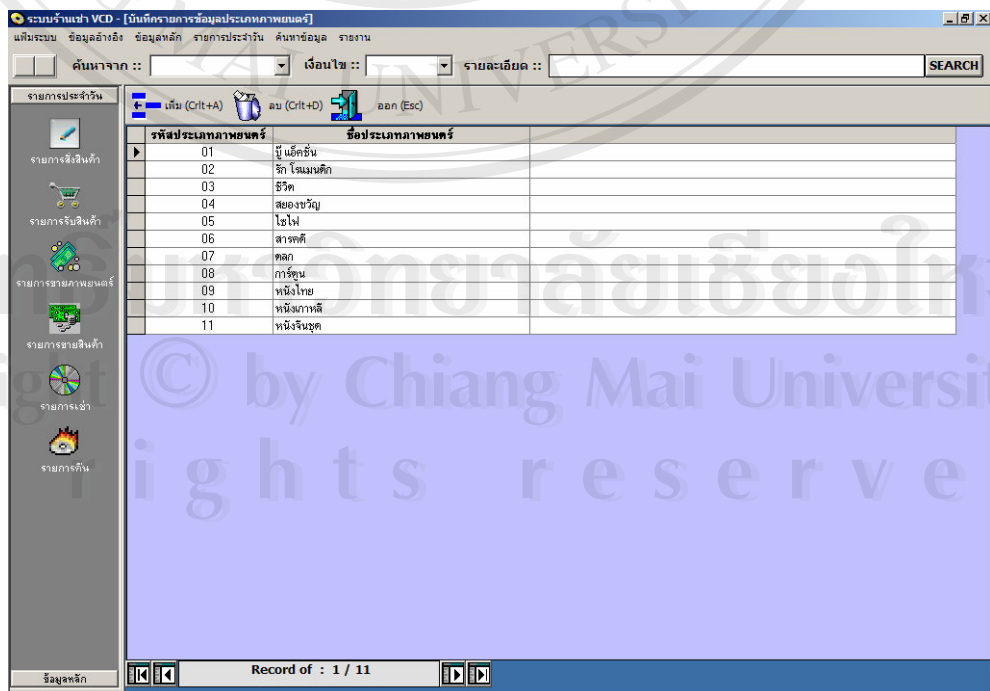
ระบบร้านเช่า VCD - [บันทึกรายการข้อมูลประเภทภาพยนตร์]

แฟ้มระบบ ข้อมูลอ้างอิง ข้อมูลหลัก รายการประจำวัน ค้นหาข้อมูล รายงาน

ค้นหาจาก :: เงื่อนไข :: รายละเอียด :: SEARCH

รายการประจำวัน

เพิ่ม (Crlt+A) ลบ (Crlt+D) ออก (Esc)

| รหัสประเภทภาพยนตร์ | ชื่อประเภทภาพยนตร์ |
|---|---|
| 01 | บู๊ แอ็คชั่น |
| 02 | รัก โรแมนติก |
| 03 | ชีวิต |
| 04 | สยองขวัญ |
| 05 | ไซไฟ |
| 06 | สารคดี |
| 07 | ตลก |
| 08 | การ์ตูน |
| 09 | หนังไทย |
| 10 | หนังเกาหลี |
| 11 | หนังจีนชุด |

รายการสั่งสินค้า

รายการรับสินค้า

รายการขายภาพยนตร์

รายการขายสินค้า

รายการเช่า

รายการคืน

ข้อมูลหลัก

Record of : 1 / 11

ลิขสิทธิ์มหาวิทยาลัยเชียงใหม่
Copyright © by Chiang Mai University
All rights reserved